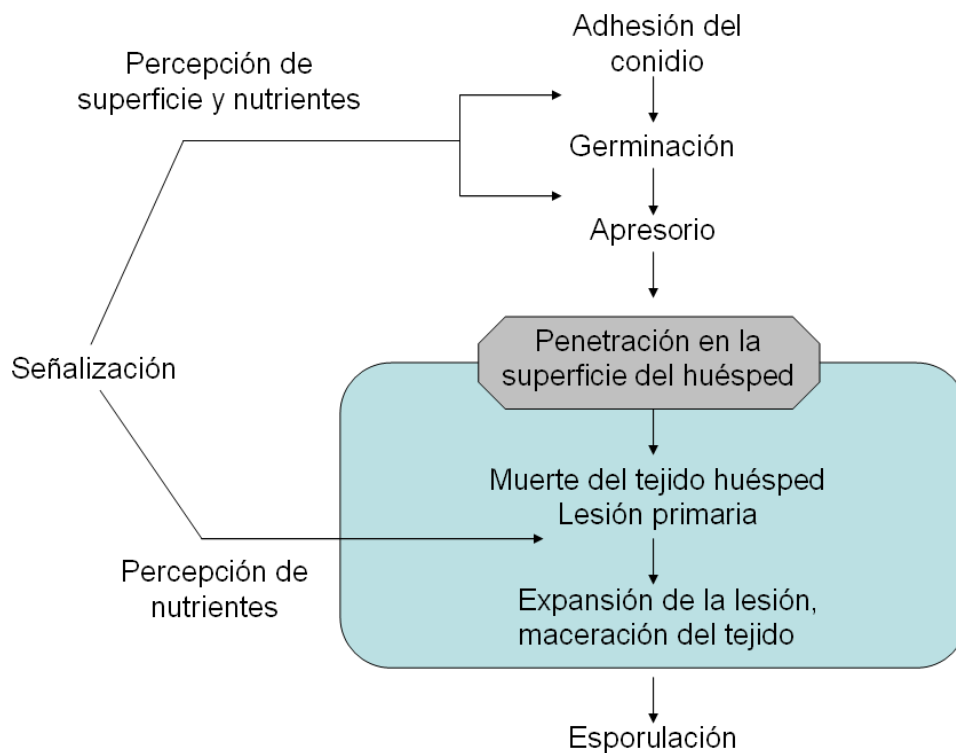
Adhesión del conidio

Percepción de superficie y nutrientes

Germinación

Apresorio

Señalización

Penetración en la superficie del huésped

Muerte del tejido huésped
Lesión primaria

Percepción de nutrientes

Expansión de la lesión, maceración del tejido

Esporulación